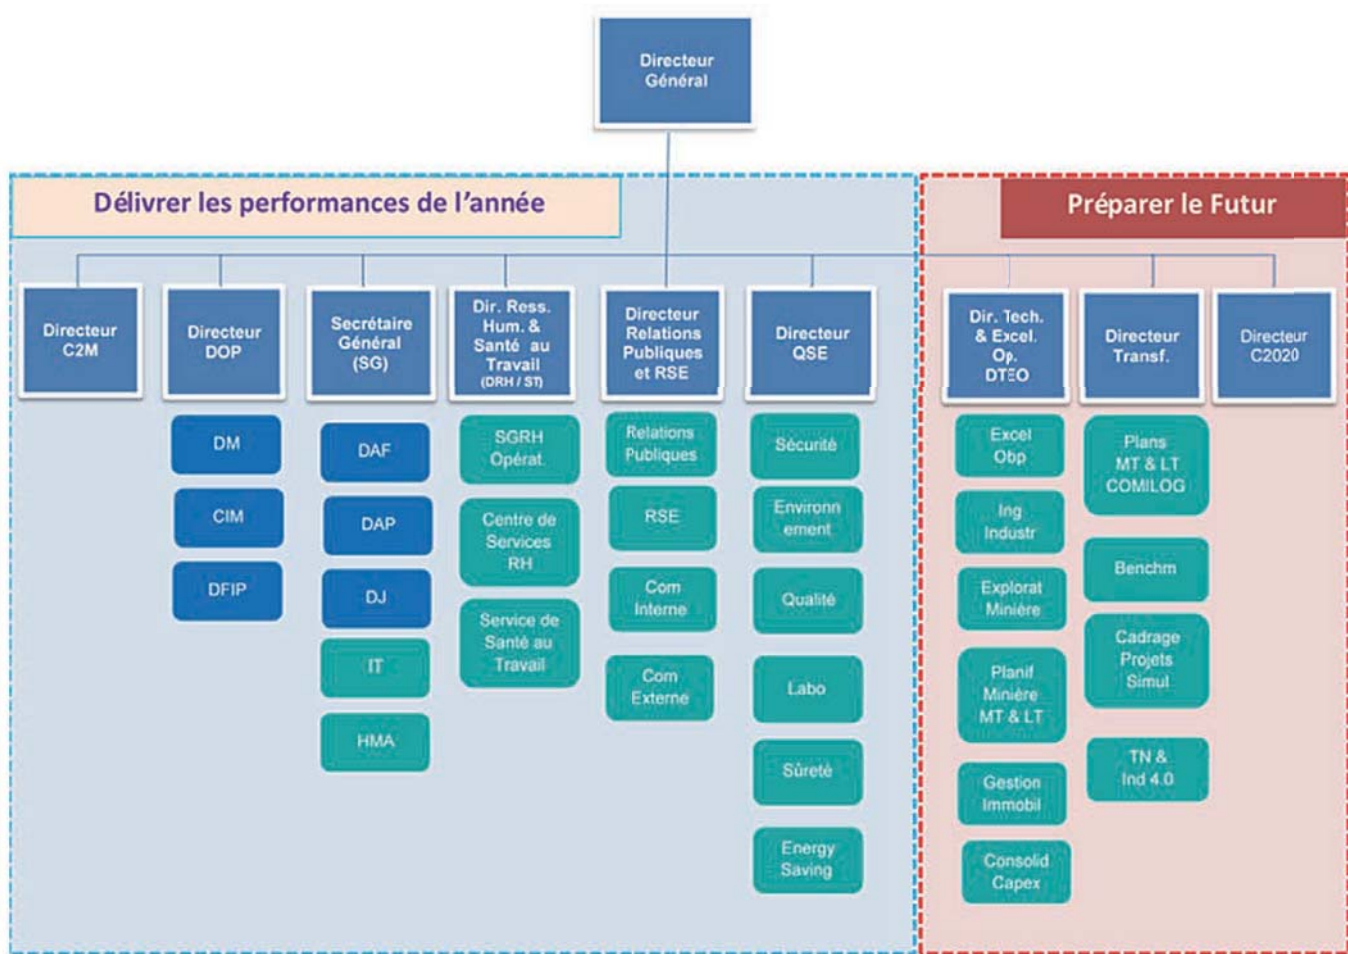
Directeur Général

Délivrer les performances de l'année

Préparer le Futur

Directeur C2M

Directeur DOP

DM

CIM

DFIP

Secrétaire Général (SG)

DAF

DAP

DJ

IT

HMA

Dir. Ress. Hum. & Santé au Travail (DRH / ST)

SGRH Opérat.

Centre de Services RH

Service de Santé au Travail

Directeur Relations Publiques et RSE

Relations Publiques

RSE

Com Interne

Com Externe

Directeur QSE

Sécurité

Environnement

Qualité

Labo

Sûreté

Energy Saving

Dir. Tech. & Excel. Op. DTEO

Excel Obp

Ing Industr

Explorat Minière

Planif Minière MT & LT

Gestion Immobil

Consolid Capex

Directeur Transf.

Plans MT & LT COMILOG

Benchm

Cadrage Projets Simul

TN & Ind 4.0

Directeur C2020